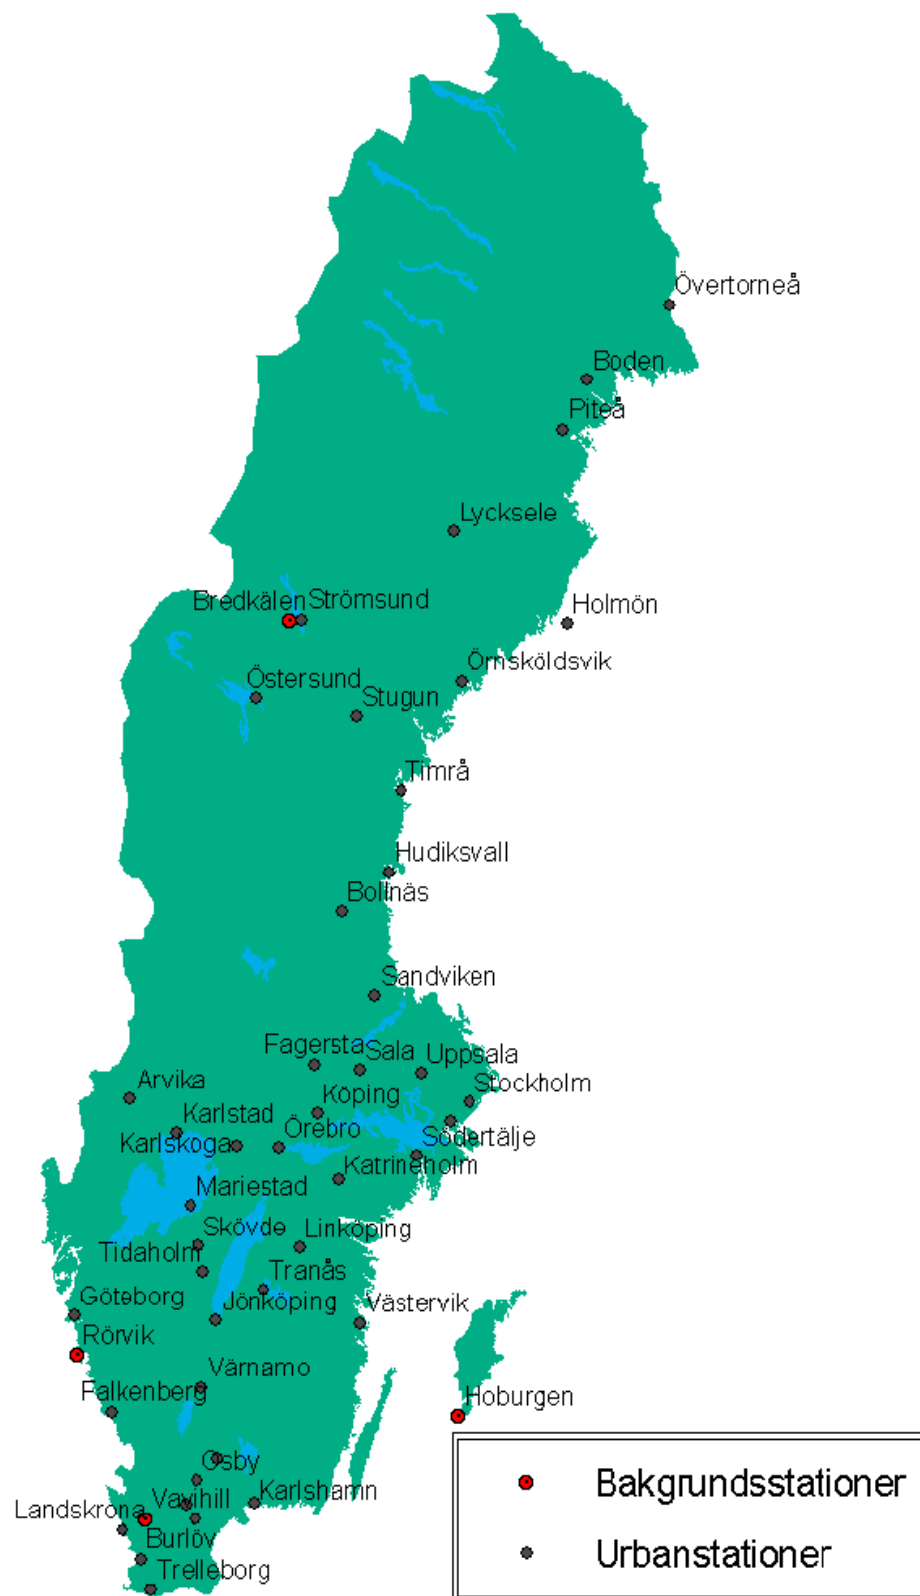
Övertorneå
Boden
Piteå
Lycksele
Bredkälen Strömsund
Holmön
Örnsköldsvik
Östersund
Stugun
Timrå
Hudiksvall
Bollnäs
Sandviken
Fagersta Sala Uppsala
Arvika
Köping
Stockholm
Karlstad
Örebro
Karlskoga
Södertälje
Katrineholm
Mariestad
Skövde
Linköping
Tidaholm
Tranås
Göteborg
Jönköping
Västervik
Rörvik
Värnamo
Falkenberg
Hoburgen
Osby
Landskrona
Vavihill
Karlshamn
Burlöv
Trelleborg

Bakgrundsstationer
Urbanstationer